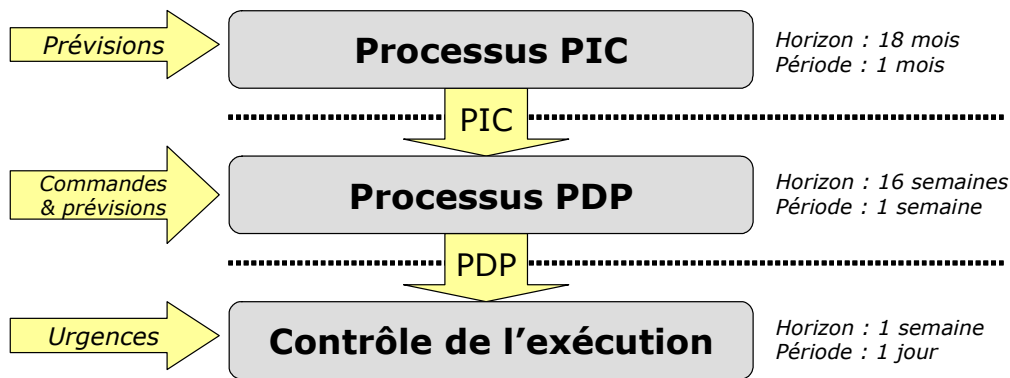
Prévisions

Processus PIC

Horizon : 18 mois
Période : 1 mois

PIC

Commandes & prévisions

Processus PDP

Horizon : 16 semaines
Période : 1 semaine

PDP

Urgences

Contrôle de l’exécution

Horizon : 1 semaine
Période : 1 jour